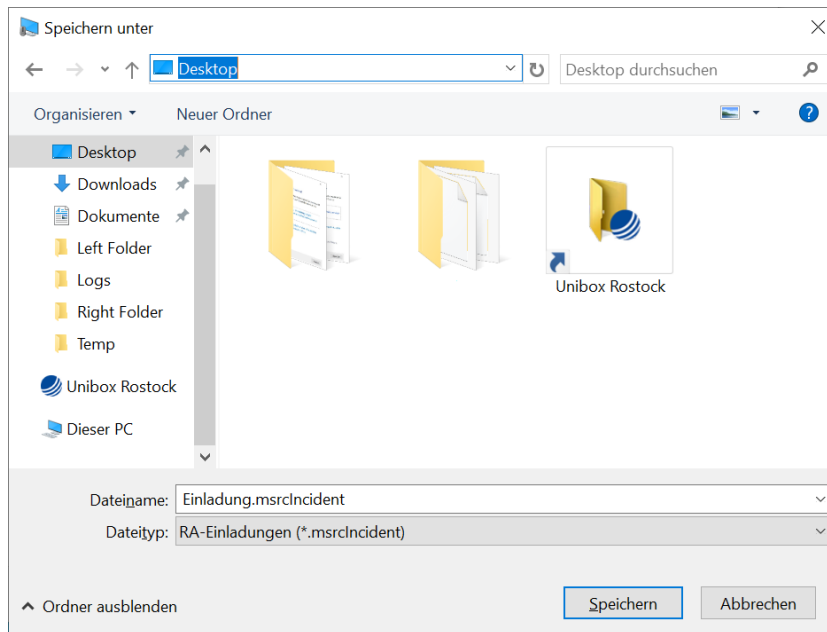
Speichern unter

Desktop

Desktop durchsuchen

Organisieren

Neuer Ordner

Desktop
Downloads
Dokumente
Left Folder
Logs
Right Folder
Temp
Unibox Rostock
Dieser PC

Unibox Rostock

Dateiname: Einladung.msrcIncident
Dateityp: RA-Einladungen (*.msrcIncident)

Ordner ausblenden

Speichern
Abbrechen